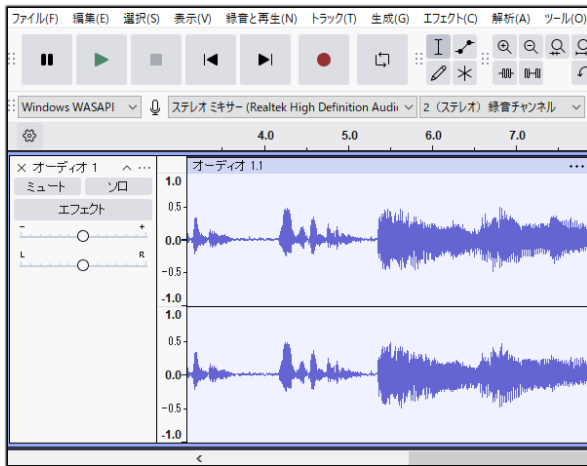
ファイル(F) 編集(E) 選択(S) 表示(V) 録音と再生(N) トラック(T) 生成(G) エフェクト(C) 解析(A) ツール(

Windows WASAPI
ステレオ ミキサー (Realtek High Definition Audi
2 (ステレオ) 録音チャンネル

4.0
5.0
6.0
7.0

× オーディオ 1
ミュート
ソロ
エフェクト
-
+
L
R

オーディオ 1.1

1.0
0.5-
0.0-
-0.5-
-1.0
1.0
0.5-
0.0-
-0.5-
-1.0